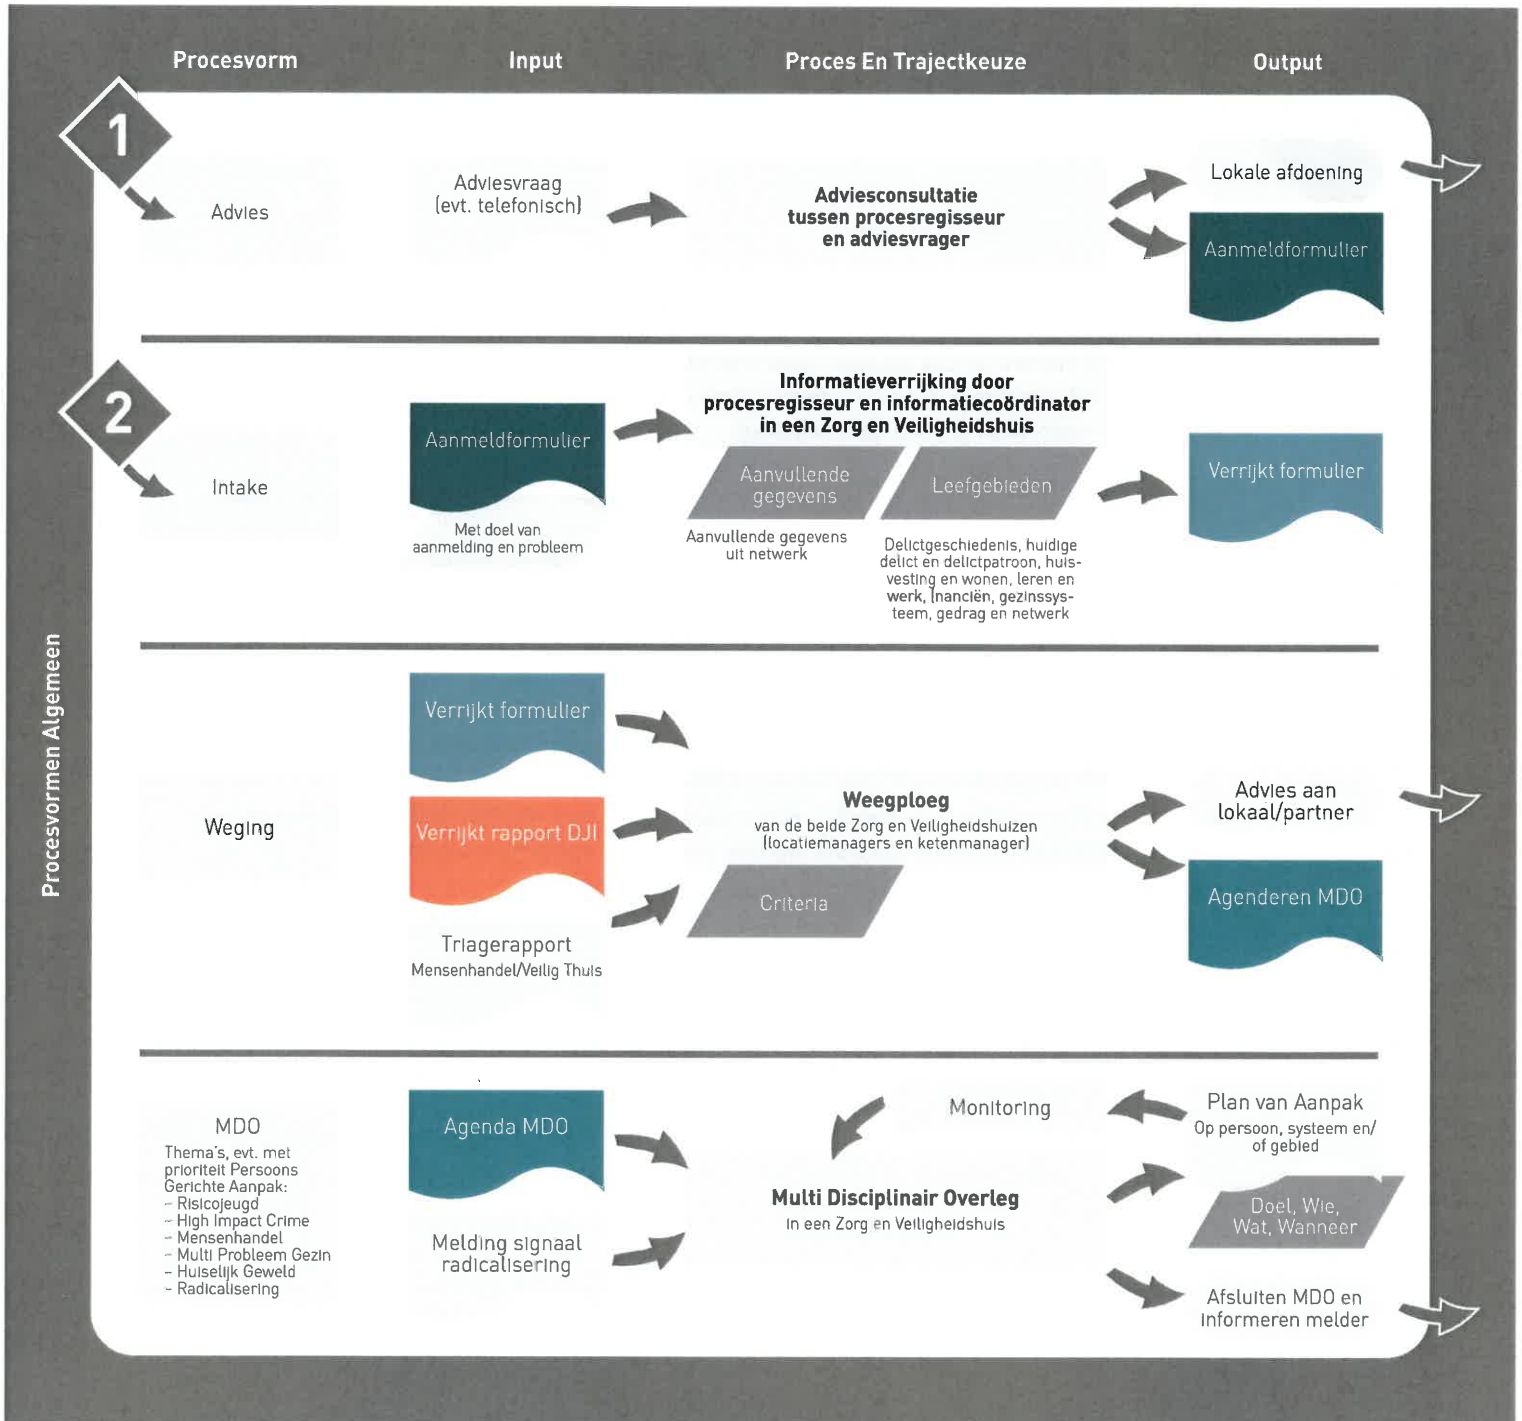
Procesvorm

Input

Proces En Trajectkeuze

Output

Procesvormen Algemeen

1

Advies

Adviesvraag (evt. telefonisch)

Adviesconsultatie tussen procesregisseur en adviesvrager

Lokale afdoening

Aanmeldformulier

2

Intake

Aanmeldformulier

Met doel van aanmelding en probleem

Informatieverrijking door procesregisseur en informatiecoördinator in een Zorg en Veiligheidshuis

Aanvullende gegevens

Leefgebieden

Aanvullende gegevens uit netwerk

Delictgeschiedenis, huidige delict en delictpatroon, huisvesting en wonen, leren en werk, financiën, gezinssysteem, gedrag en netwerk

Verrijkt formulier

Weging

Verrijkt formulier

Verrijkt rapport DJI

Triagerapport
Mensenhandel/Veilig Thuis

Weegploeg
van de beide Zorg en Veiligheidshuizen (locatiemanagers en ketenmanager)

Criteria

Advies aan lokaal/partner

Agenderen MDO

MDO
Thema's, evt. met prioriteit Persoons Gerichte Aanpak:
- Risicojeugd
- High Impact Crime
- Mensenhandel
- Multi Probleem Gezin
- Huiselijk Geweld
- Radicalisering

Agenda MDO

Melding signaal radicalisering

Monitoring

Multi Disciplinair Overleg
In een Zorg en Veiligheidshuis

Plan van Aanpak
Op persoon, systeem en/ of gebied

Doel, Wie, Wat, Wanneer

Afsluiten MDO en informeren melder